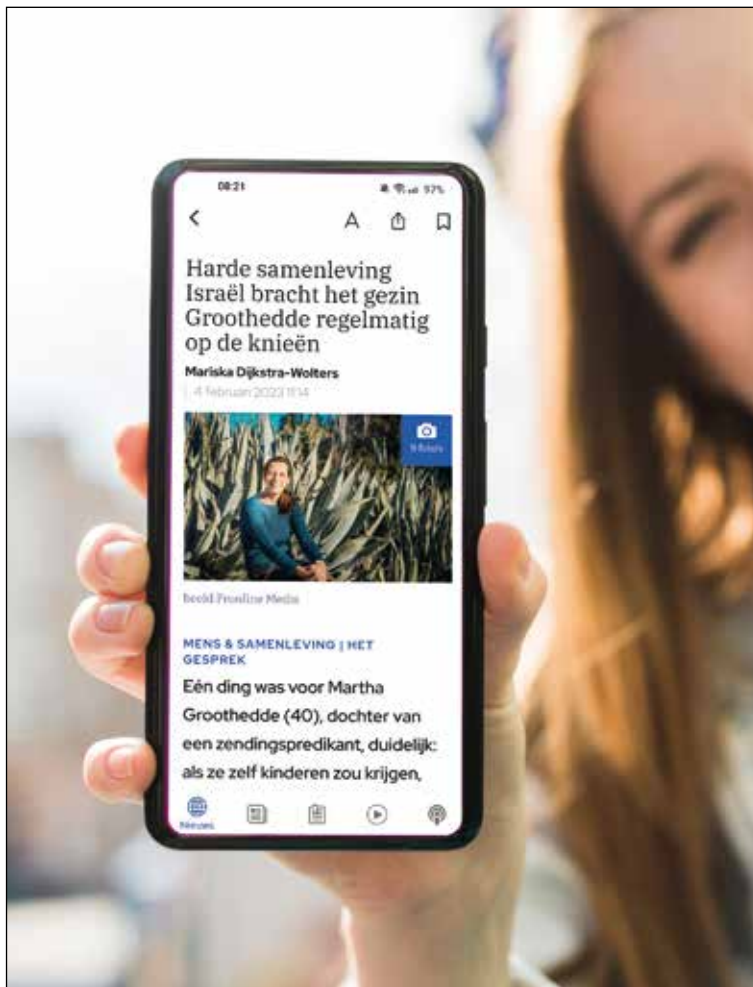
08:21

97%

<

A

Harde samenleving Israël bracht het gezin Groothedde regelmatig op de knieën

Mariska Dijkstra-Wolters

4 februari 2023 11:14

9 foto's

beeld Frontline Media

MENS & SAMENLEVING | HET GESPREK

Eén ding was voor Martha Groothedde (40), dochter van een zendingspredikant, duidelijk: als ze zelf kinderen zou krijgen,

Nieuws